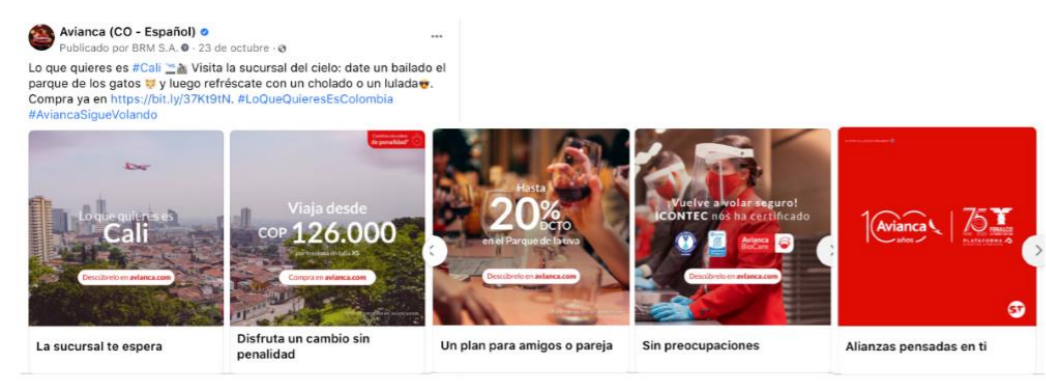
Avianca (CO - Español)
Publicado por BRM S.A. · 23 de octubre ·

Lo que quieres es #Cali Visita la sucursal del cielo: date un bailado el parque de los gatos y luego refréscate con un cholado o un lulada. Compra ya en https://bit.ly/37Kt9tN. #LoQueQuieresEsColombia #AviancaSigueVolando

Lo que quieres es
Cali
Descúbrelo en avianca.com

Cambios sin cargo de penalidad*
Viaja desde
COP 126.000
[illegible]
Compra en avianca.com

Hasta
20% DCTO
en el Parque de la Uva
Descúbrelo en avianca.com

¡Vuelve a volar seguro!
ICONTEC nos ha certificado
Avianca BioCare
Descúbrelo en avianca.com

100 años Avianca
75 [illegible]
PLATAFORMA

La sucursal te espera

Disfruta un cambio sin penalidad

Un plan para amigos o pareja

Sin preocupaciones

Alianzas pensadas en ti